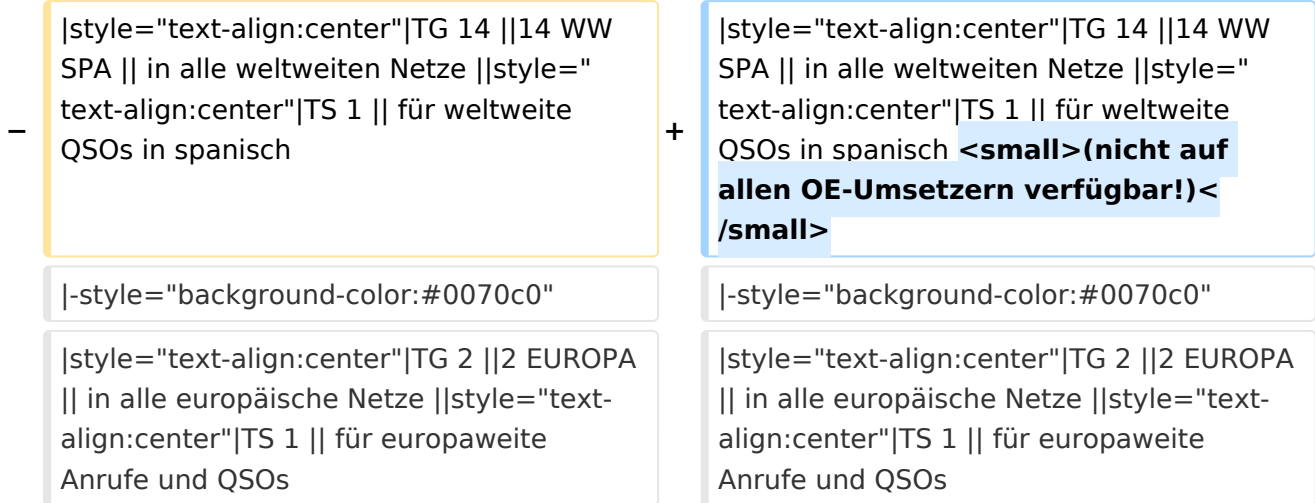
− |style="text-align:center"|TG 14 ||14 WW SPA || in alle weltweiten Netze ||style="text-align:center"|TS 1 || für weltweite QSOs in spanisch

+ |style="text-align:center"|TG 14 ||14 WW SPA || in alle weltweiten Netze ||style="text-align:center"|TS 1 || für weltweite QSOs in spanisch <small>(nicht auf allen OE-Umsetzern verfügbar!)</small>

|-style="background-color:#0070c0"

|-style="background-color:#0070c0"

|style="text-align:center"|TG 2 ||2 EUROPA || in alle europäische Netze ||style="text-align:center"|TS 1 || für europaweite Anrufe und QSOs

|style="text-align:center"|TG 2 ||2 EUROPA || in alle europäische Netze ||style="text-align:center"|TS 1 || für europaweite Anrufe und QSOs